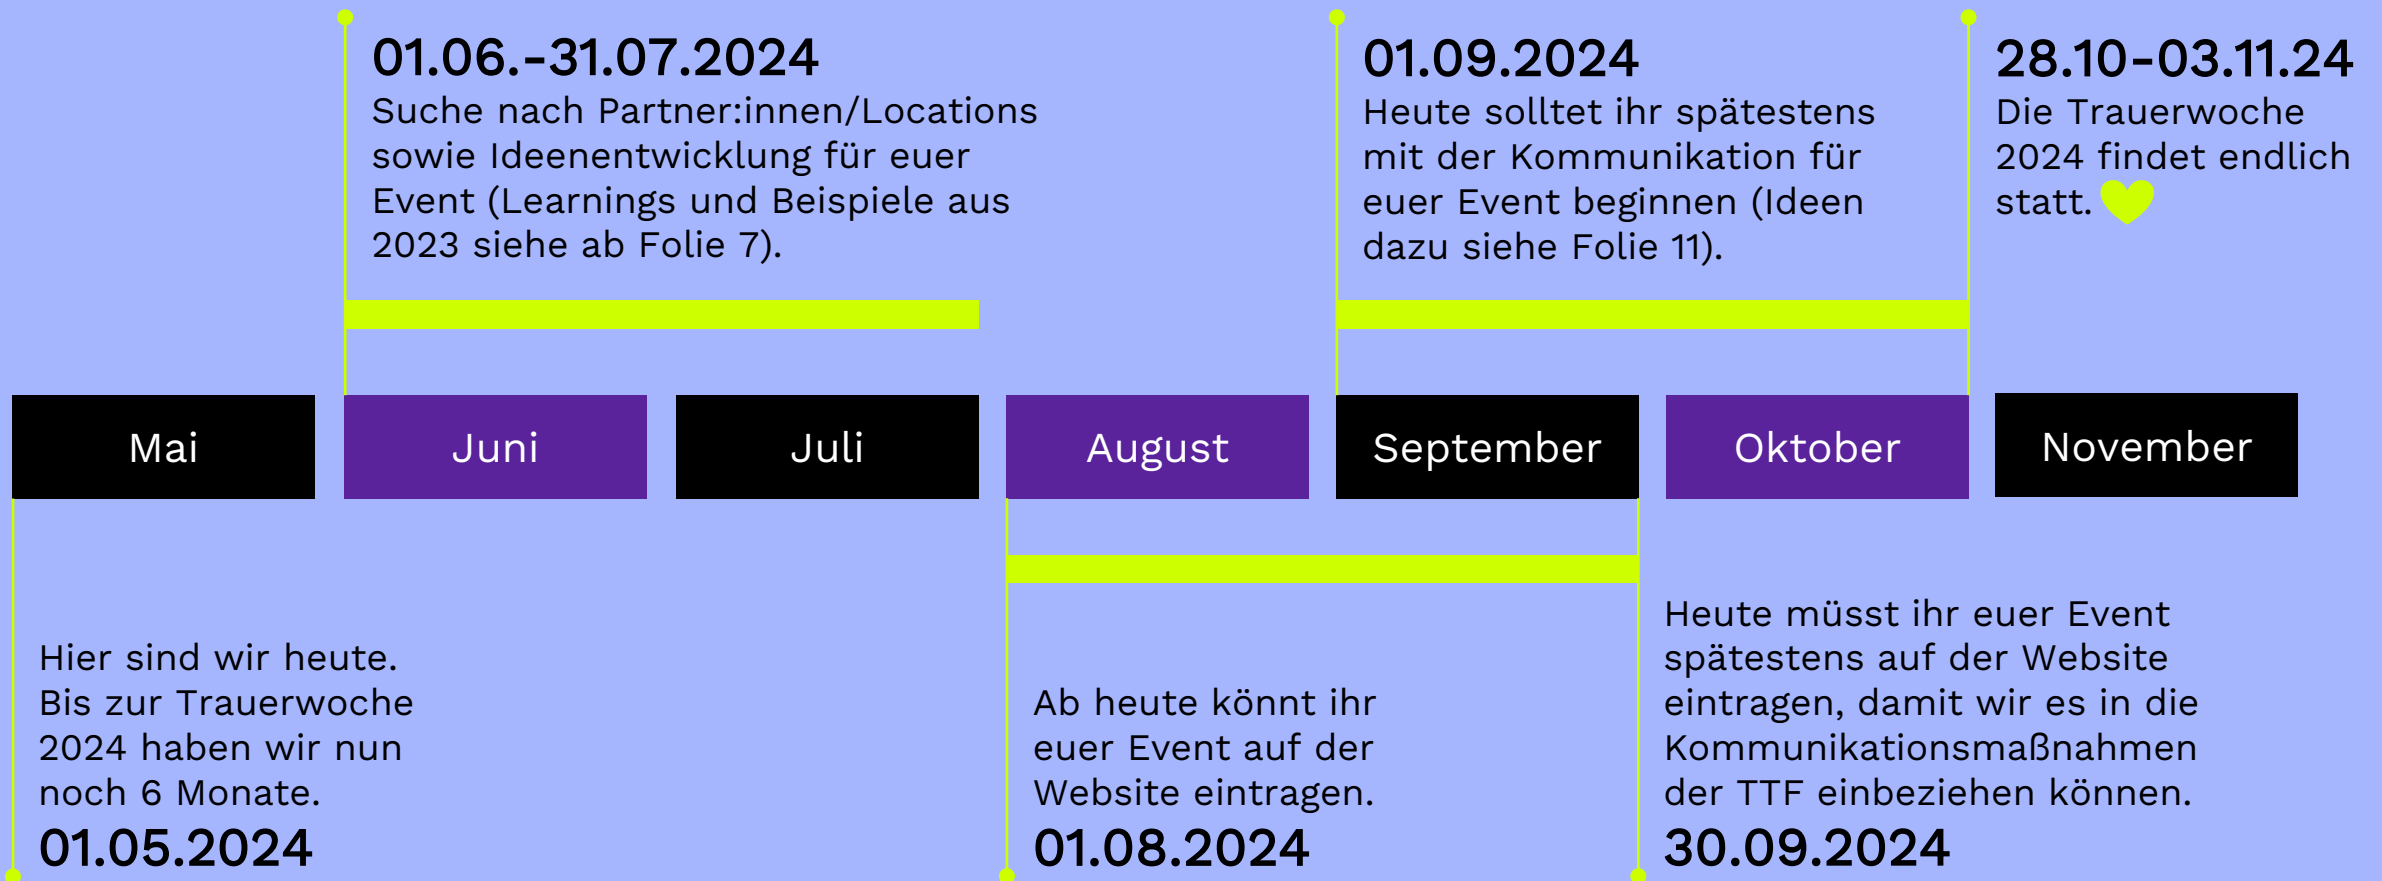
01.06.-31.07.2024
Suche nach Partner:innen/Locations sowie Ideenentwicklung für euer Event (Learnings und Beispiele aus 2023 siehe ab Folie 7).

01.09.2024
Heute solltet ihr spätestens mit der Kommunikation für euer Event beginnen (Ideen dazu siehe Folie 11).

28.10-03.11.24
Die Trauerwoche 2024 findet endlich statt.

| Mai | Juni | Juli | August | September | Oktober | November |
|---|---|---|---|---|---|---|

Hier sind wir heute. Bis zur Trauerwoche 2024 haben wir nun noch 6 Monate.
01.05.2024

Ab heute könnt ihr euer Event auf der Website eintragen.
01.08.2024

Heute müsst ihr euer Event spätestens auf der Website eintragen, damit wir es in die Kommunikationsmaßnahmen der TTF einbeziehen können.
30.09.2024